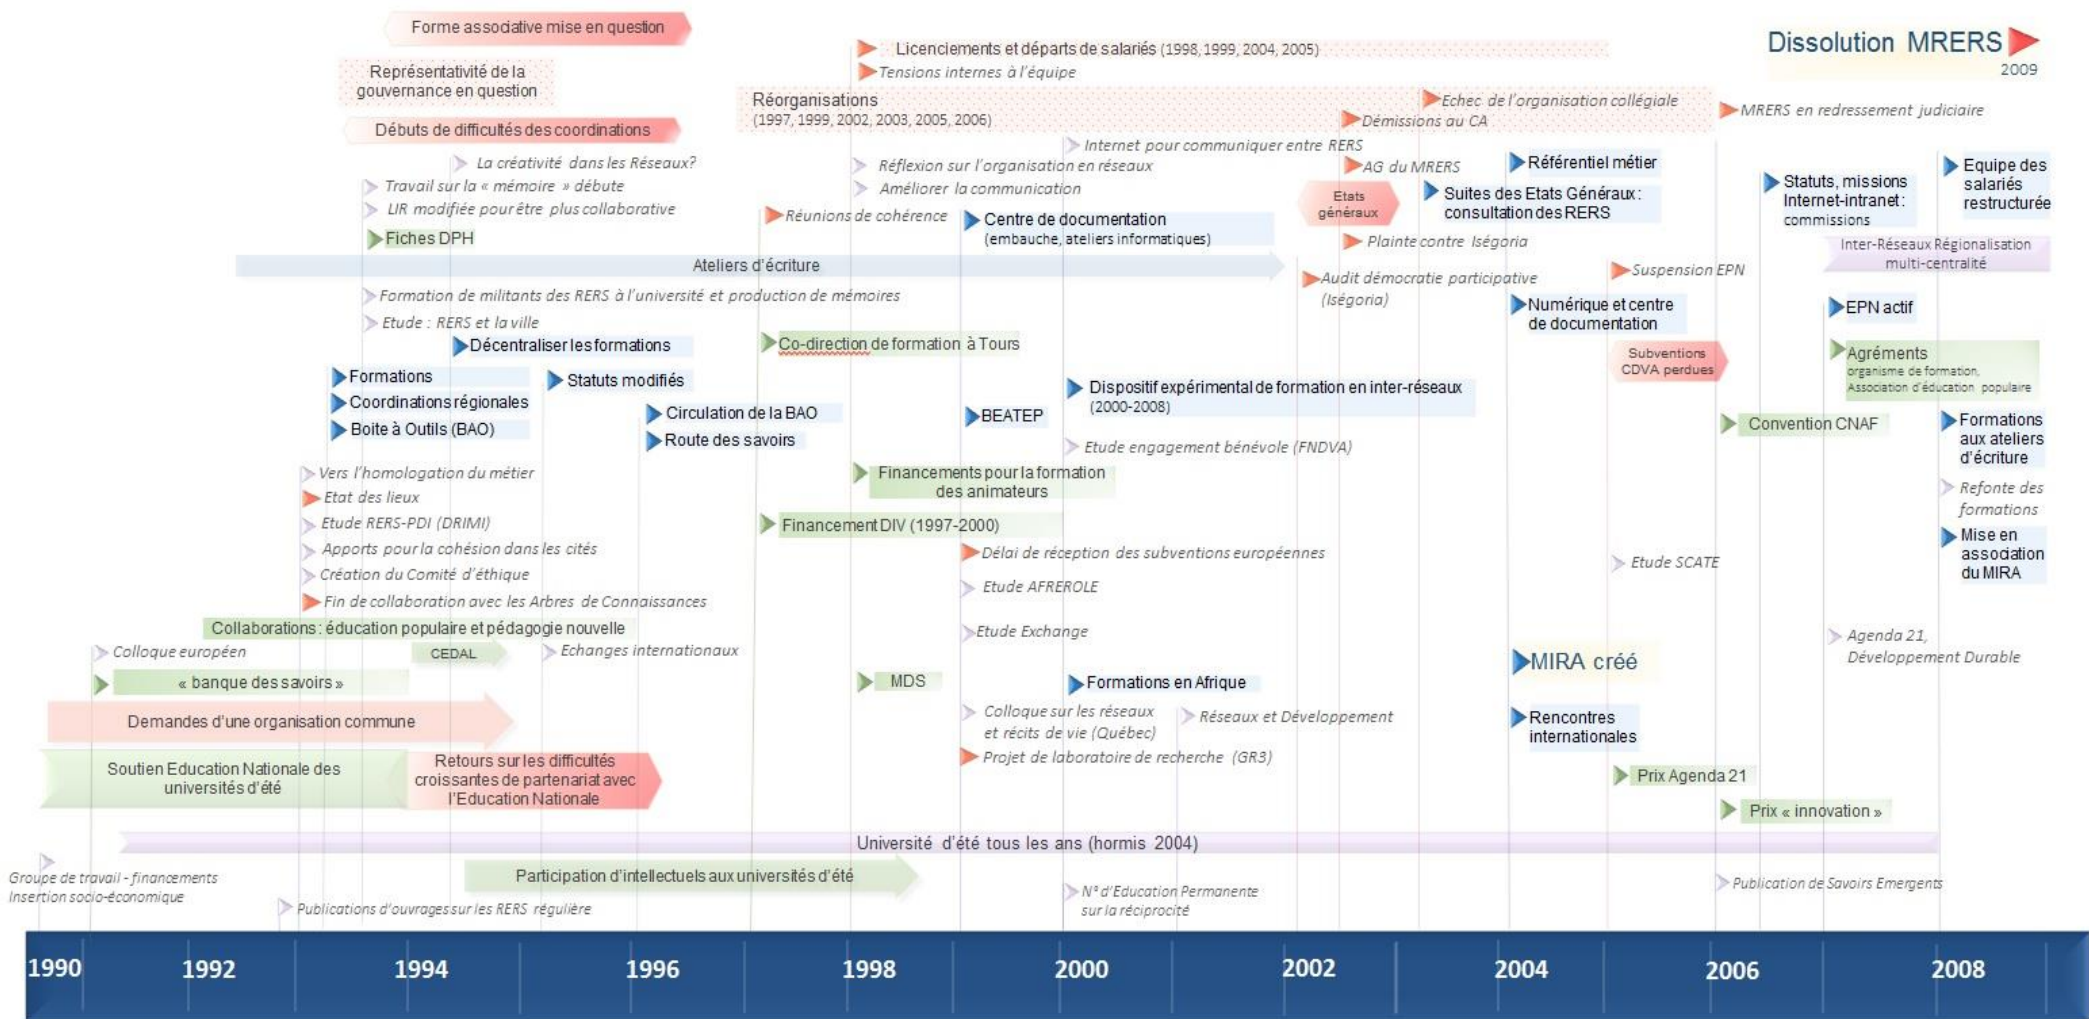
Forme associative mise en question

Licenciements et départs de salariés (1998, 1999, 2004, 2005)

Dissolution MRERS
2009

Tensions internes à l'équipe

Représentativité de la gouvernance en question

Réorganisations
(1997, 1999, 2002, 2003, 2005, 2006)

Echec de l'organisation collégiale

MRERS en redressement judiciaire

Démissions au CA

Débuts de difficultés des coordinations

Internet pour communiquer entre RERS

La créativité dans les Réseaux?

Réflexion sur l'organisation en réseaux

AG du MRERS

Référentiel métier

Equipe des salariés restructurée

Travail sur la « mémoire » débute

Améliorer la communication

Etats généraux

Suites des Etats Généraux : consultation des RERS

Statuts, missions Internet-intranet : commissions

LIR modifiée pour être plus collaborative

Réunions de cohérence

Centre de documentation
(embauche, ateliers informatiques)

Fiches DPH

Plainte contre Iségoria

Inter-Réseaux Régionalisation multi-centralité

Ateliers d'écriture

Suspension EPN

Audit démocratie participative (Iségoria)

Formation de militants des RERS à l'université et production de mémoires

Numérique et centre de documentation

EPN actif

Etude : RERS et la ville

Décentraliser les formations

Co-direction de formation à Tours

Subventions CDVA perdues

Agréments
organisme de formation, Association d'éducation populaire

Formations

Statuts modifiés

Dispositif expérimental de formation en inter-réseaux
(2000-2008)

Coordinations régionales

Circulation de la BAO

BEATEP

Convention CNAF

Formations aux ateliers d'écriture

Boite à Outils (BAO)

Route des savoirs

Etude engagement bénévole (FNDVA)

Vers l'homologation du métier

Financements pour la formation des animateurs

Refonte des formations

Etat des lieux

Etude RERS-PDI (DRIMI)

Financement DIV (1997-2000)

Mise en association du MIRA

Apports pour la cohésion dans les cités

Délai de réception des subventions européennes

Etude SCATE

Création du Comité d'éthique

Etude AFREROLE

Fin de collaboration avec les Arbres de Connaissances

Collaborations : éducation populaire et pédagogie nouvelle

Etude Exchange

Agenda 21, Développement Durable

Colloque européen

CEDAL

Echanges internationaux

MIRA créé

« banque des savoirs »

MDS

Formations en Afrique

Demandes d'une organisation commune

Colloque sur les réseaux et récits de vie (Québec)

Réseaux et Développement

Rencontres internationales

Projet de laboratoire de recherche (GR3)

Soutien Education Nationale des universités d'été

Retours sur les difficultés croissantes de partenariat avec l'Education Nationale

Prix Agenda 21

Prix « innovation »

Université d'été tous les ans (hormis 2004)

Groupe de travail - financements Insertion socio-économique

Participation d'intellectuels aux universités d'été

N° d'Education Permanente sur la réciprocité

Publication de Savoirs Emergents

Publications d'ouvrages sur les RERS régulière

1990 1992 1994 1996 1998 2000 2002 2004 2006 2008